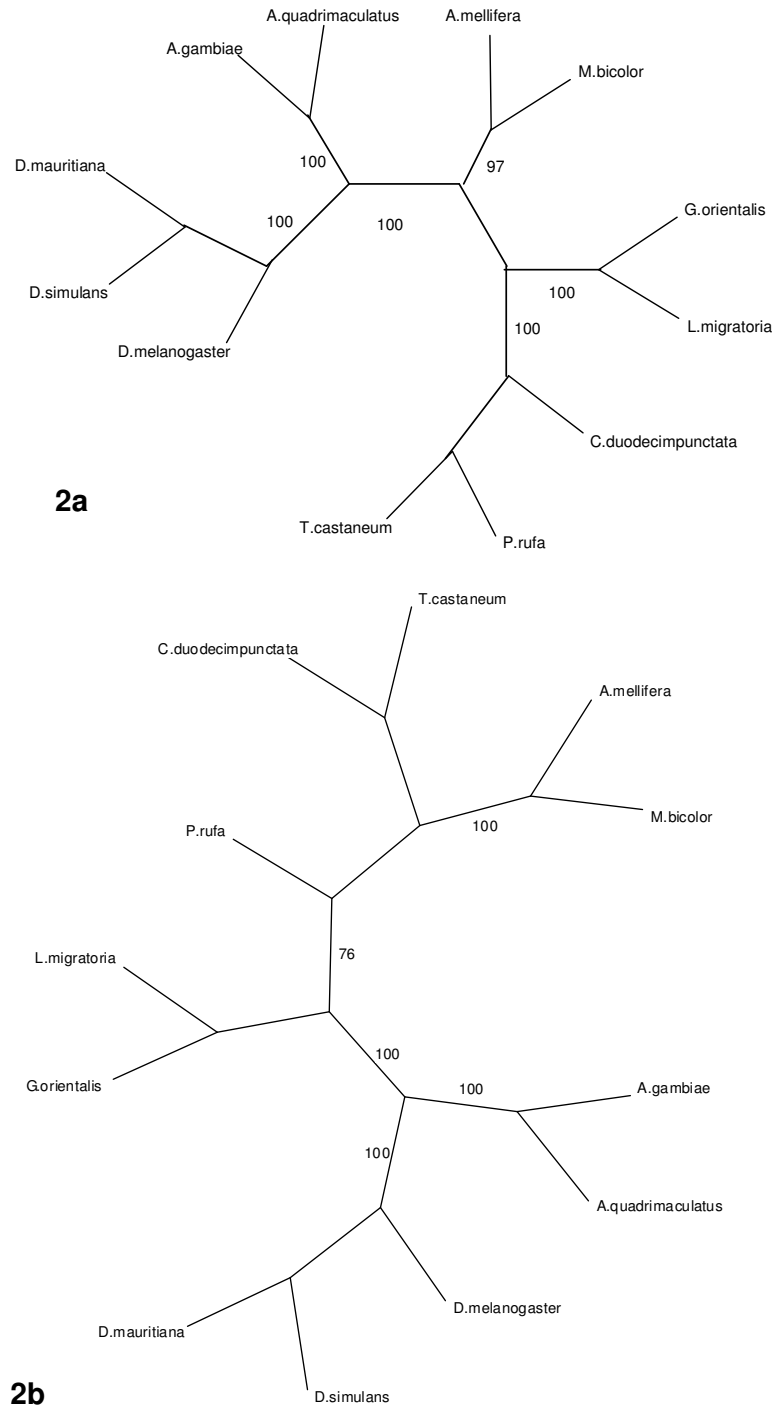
A.quadrimaculatus
A.mellifera
A.gambiae
M.bicolor
D.mauritiana
100
97
100
100
G.orientalis
D.simulans
100
L.migratoria
100
D.melanogaster
C.duodecimpunctata
2a
T.castaneum
P.rufa

T.castaneum
C.duodecimpunctata
A.mellifera
M.bicolor
100
P.rufa
L.migratoria
76
100
G.orientalis
100
A.gambiae
100
A.quadrimaculatus
D.melanogaster
D.mauritiana
2b
D.simulans